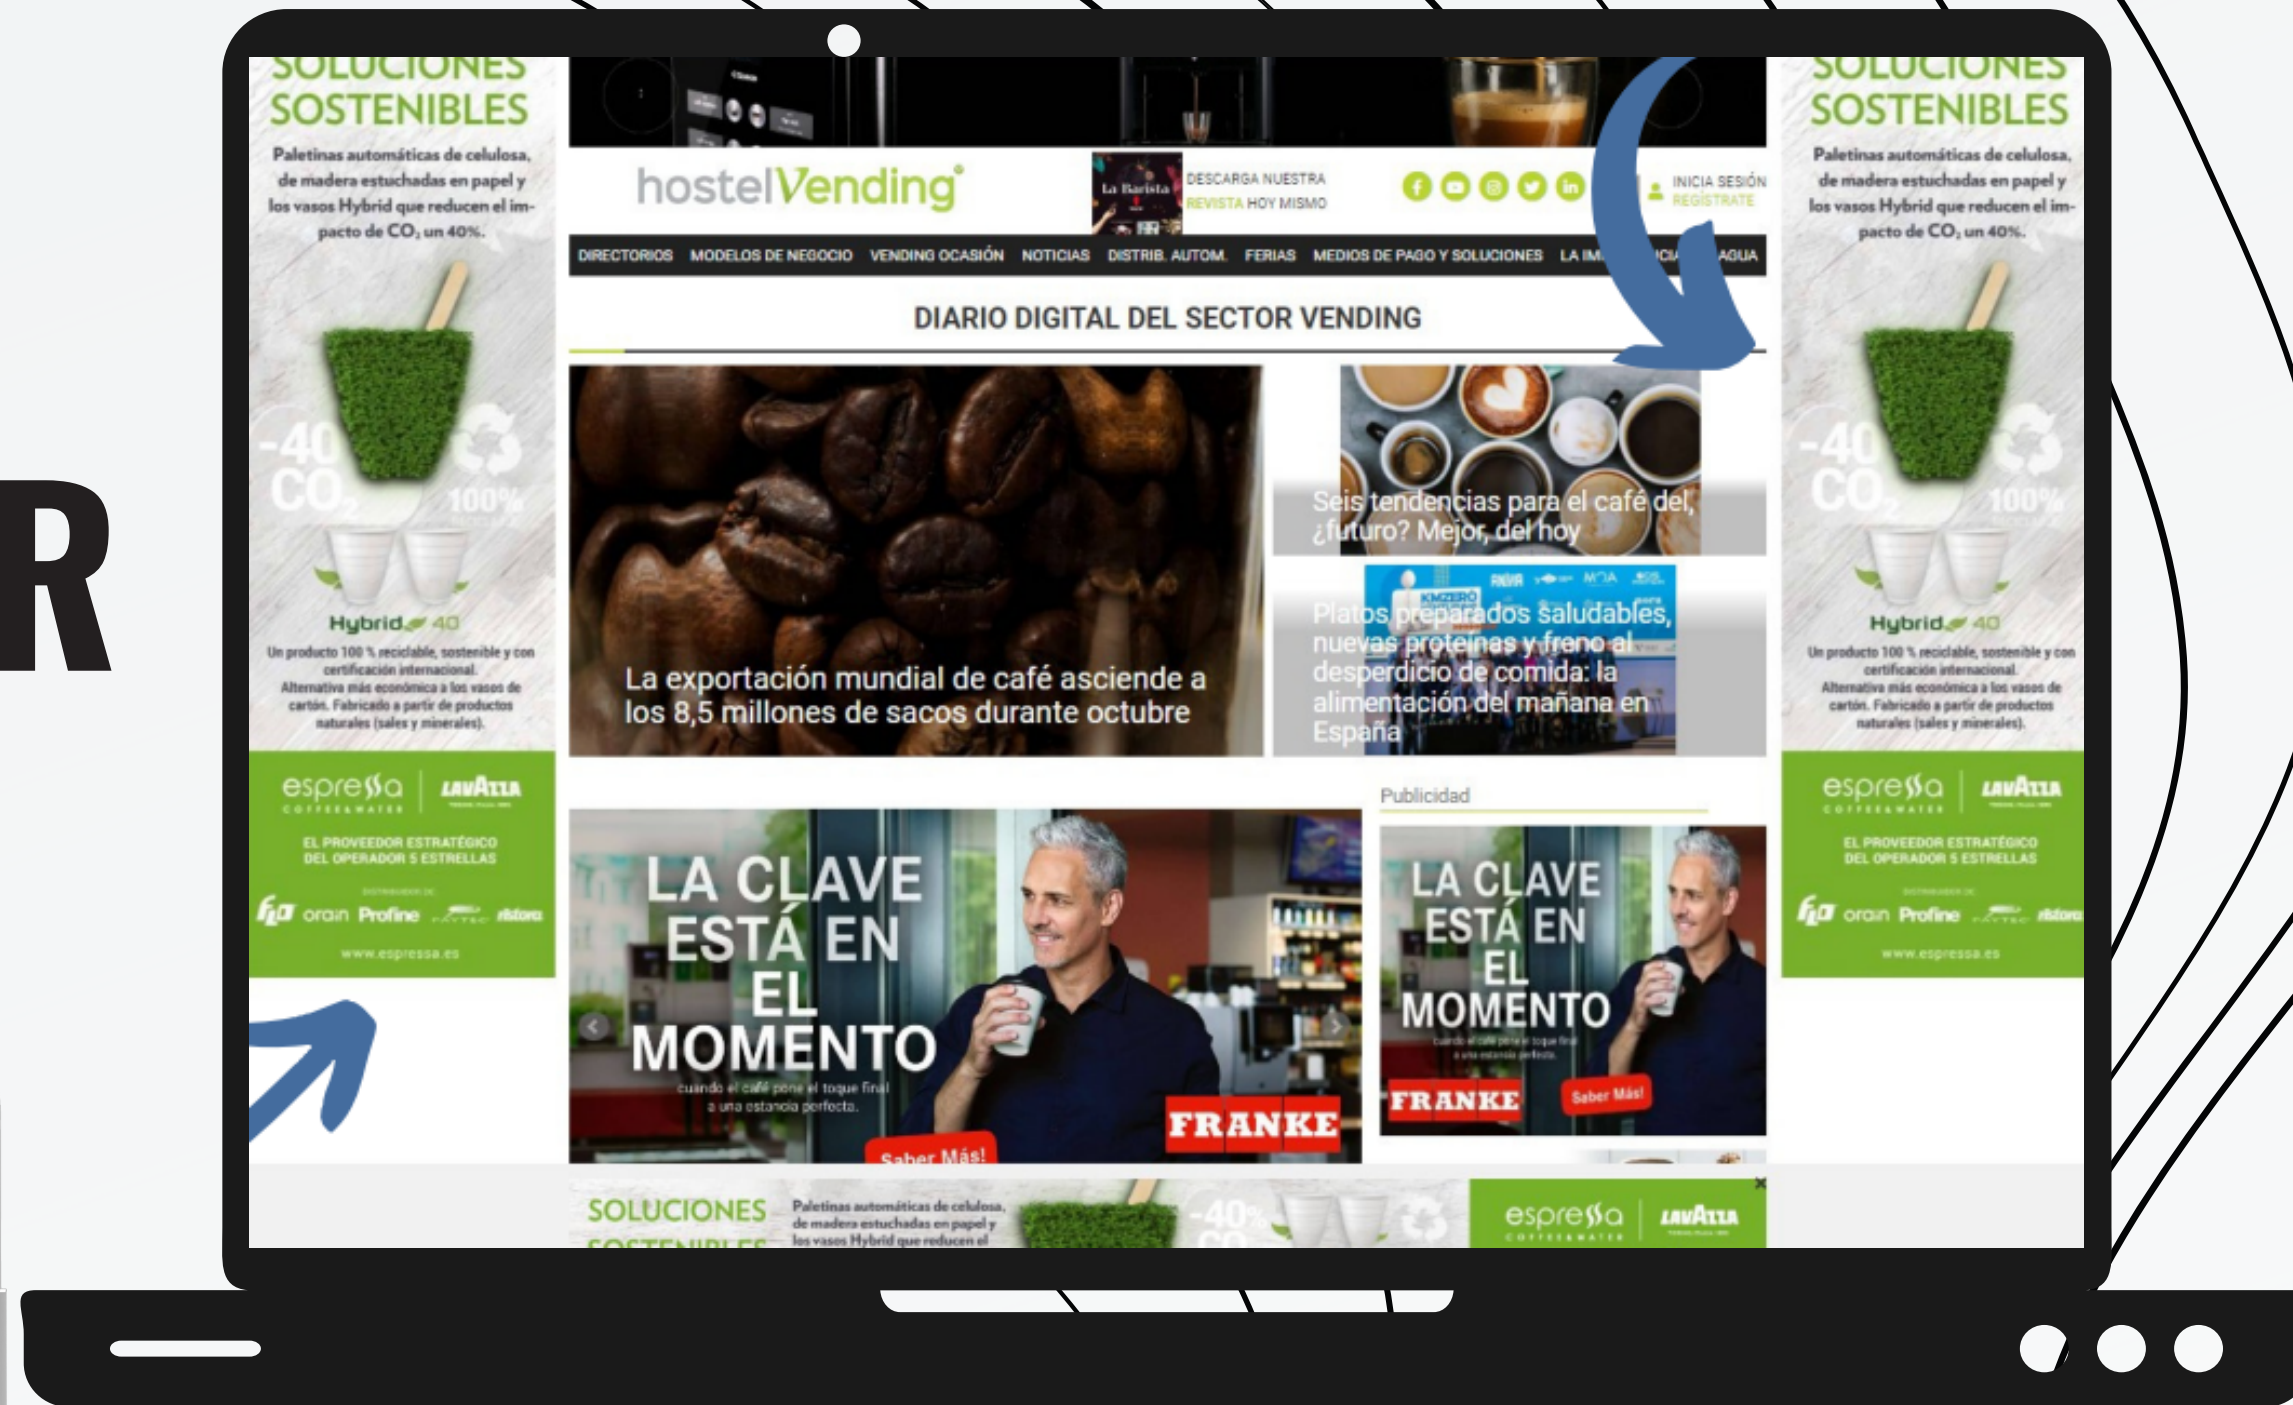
R

SOLUCIONES SOSTENIBLES

Paletinas automáticas de celulosa, de madera estuchadas en papel y los vasos Hybrid que reducen el impacto de $CO_2$ un 40%.

-40 $CO_2$ 100%

Hybrid 40

Un producto 100 % reciclable, sostenible y con certificación internacional. Alternativa más económica a los vasos de cartón. Fabricado a partir de productos naturales (sales y minerales).

espressa | LAVAZZA

EL PROVEEDOR ESTRATÉGICO DEL OPERADOR 5 ESTRELLAS

flo orain Profine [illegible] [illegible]

www.espressa.es

hostelVending

La Barista

DESCARGA NUESTRA REVISTA HOY MISMO

INICIA SESIÓN
REGÍSTRATE

DIRECTORIOS MODELOS DE NEGOCIO VENDING OCASIÓN NOTICIAS DISTRIB. AUTOM. FERIAS MEDIOS DE PAGO Y SOLUCIONES LA IM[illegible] AGUA

DIARIO DIGITAL DEL SECTOR VENDING

La exportación mundial de café asciende a los 8,5 millones de sacos durante octubre

Seis tendencias para el café del, ¿futuro? Mejor, del hoy

Platos preparados saludables, nuevas proteínas y freno al desperdicio de comida: la alimentación del mañana en España

Publicidad

LA CLAVE ESTÁ EN EL MOMENTO

cuando el café pone el toque final a una estancia perfecta.

FRANKE

Saber Más!

LA CLAVE ESTÁ EN EL MOMENTO

cuando el café pone el toque final a una estancia perfecta.

FRANKE

Saber Más!

SOLUCIONES SOSTENIBLES

Paletinas automáticas de celulosa, de madera estuchadas en papel y los vasos Hybrid que reducen el

-40%

espressa | LAVAZZA

SOLUCIONES SOSTENIBLES

Paletinas automáticas de celulosa, de madera estuchadas en papel y los vasos Hybrid que reducen el impacto de $CO_2$ un 40%.

-40 $CO_2$ 100%

Hybrid 40

Un producto 100 % reciclable, sostenible y con certificación internacional. Alternativa más económica a los vasos de cartón. Fabricado a partir de productos naturales (sales y minerales).

espressa | LAVAZZA

EL PROVEEDOR ESTRATÉGICO DEL OPERADOR 5 ESTRELLAS

flo orain Profine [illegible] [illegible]

www.espressa.es